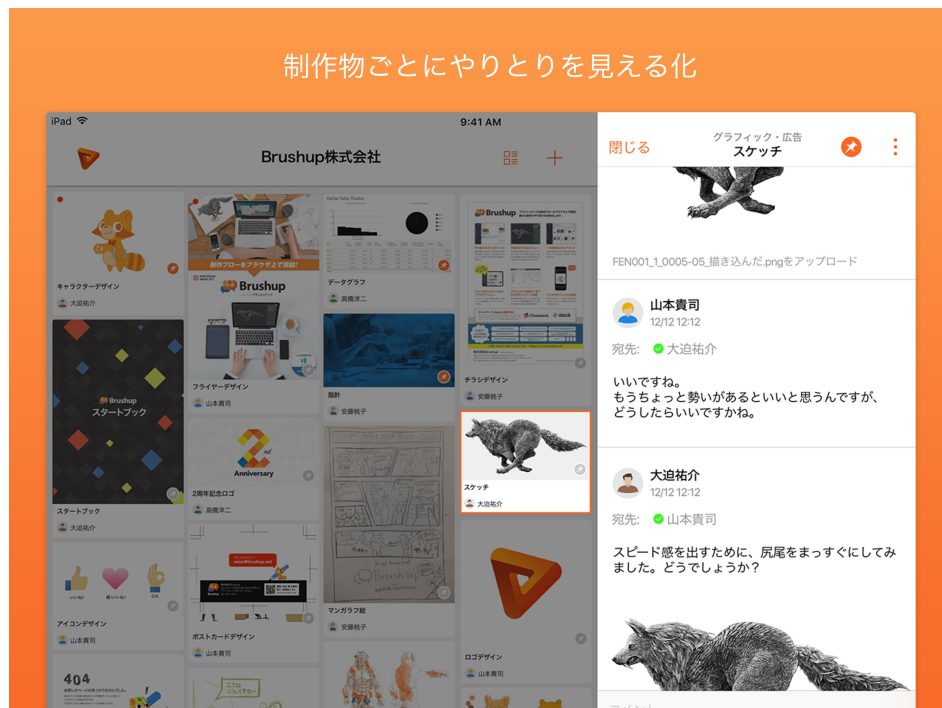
制作物ごとにやりとりを見える化

iPad

9:41 AM

Brushup株式会社

キャラクターデザイン
大迫祐介

Brushup
スタートブック

スタートブック
大迫祐介

アイコンデザイン
山本貴司

404

Brushup

制作フローをブラウザ上で完結!

フライヤーデザイン
山本貴司

2nd Anniversary

2周年記念ロゴ
高橋洋二

ポストカードデザイン
山本貴司

データグラフ
高橋洋二

指針
安藤桃子

マンガラフ絵
安藤桃子

Brushup

チラシデザイン
安藤桃子

スケッチ
大迫祐介

ロゴデザイン
大迫祐介

閉じる

グラフィック・広告
スケッチ

FEN001_1_0005-05_描き込んだ.pngをアップロード

山本貴司
12/12 12:12

宛先: 大迫祐介

いいですね。
もうちょっと勢いがあるといいと思うんですが、どうしたらいいですかね。

大迫祐介
12/12 12:12

宛先: 山本貴司

スピード感を出すために、尻尾をまっすぐにしてみました。どうでしょうか?